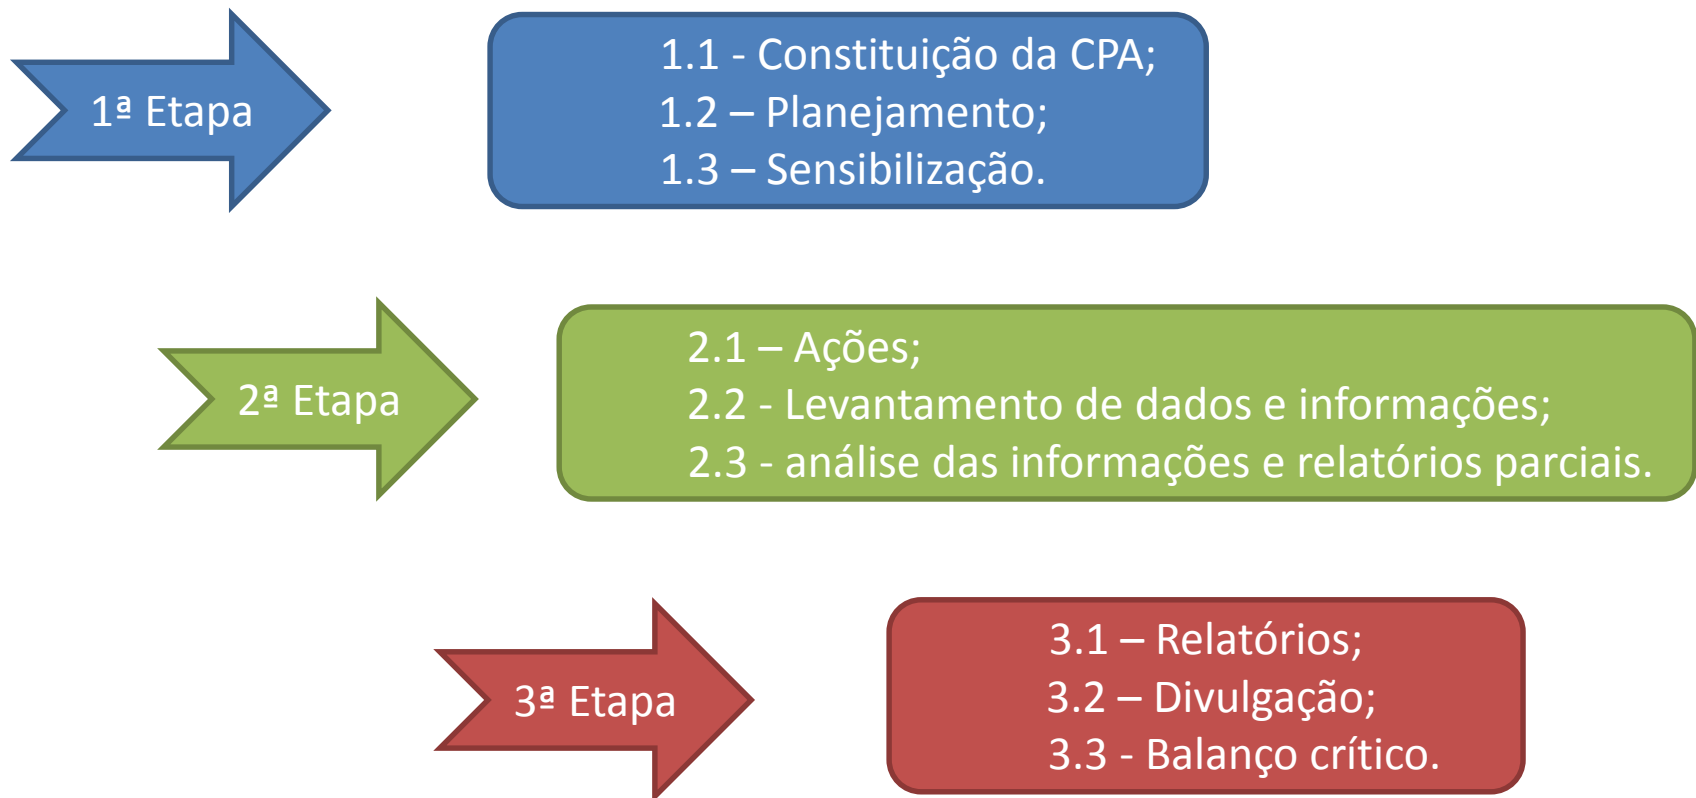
1ª Etapa

1.1 - Constituição da CPA;
1.2 – Planejamento;
1.3 – Sensibilização.

2ª Etapa

2.1 – Ações;
2.2 - Levantamento de dados e informações;
2.3 - análise das informações e relatórios parciais.

3ª Etapa

3.1 – Relatórios;
3.2 – Divulgação;
3.3 - Balanço crítico.